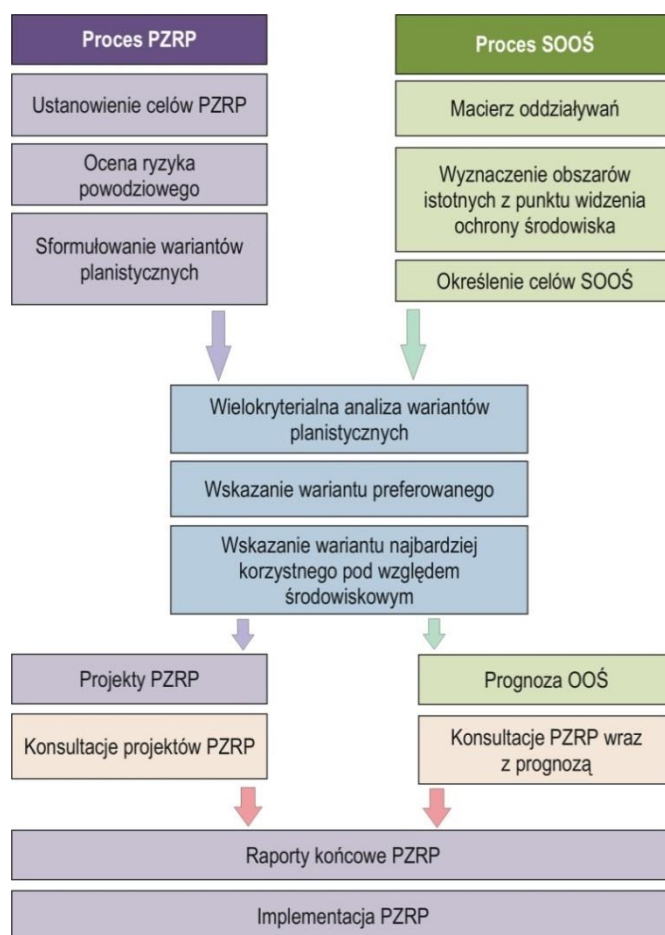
Proces PZRP

Ustanowienie celów PZRP

Ocena ryzyka powodziowego

Sformułowanie wariantów planistycznych

Proces SOOŚ

Macierz oddziaływań

Wyznaczenie obszarów istotnych z punktu widzenia ochrony środowiska

Określenie celów SOOŚ

Wielokryterialna analiza wariantów planistycznych

Wskazanie wariantu preferowanego

Wskazanie wariantu najbardziej korzystnego pod względem środowiskowym

Projekty PZRP

Konsultacje projektów PZRP

Prognoza OOŚ

Konsultacje PZRP wraz z prognozą

Raporty końcowe PZRP

Implementacja PZRP